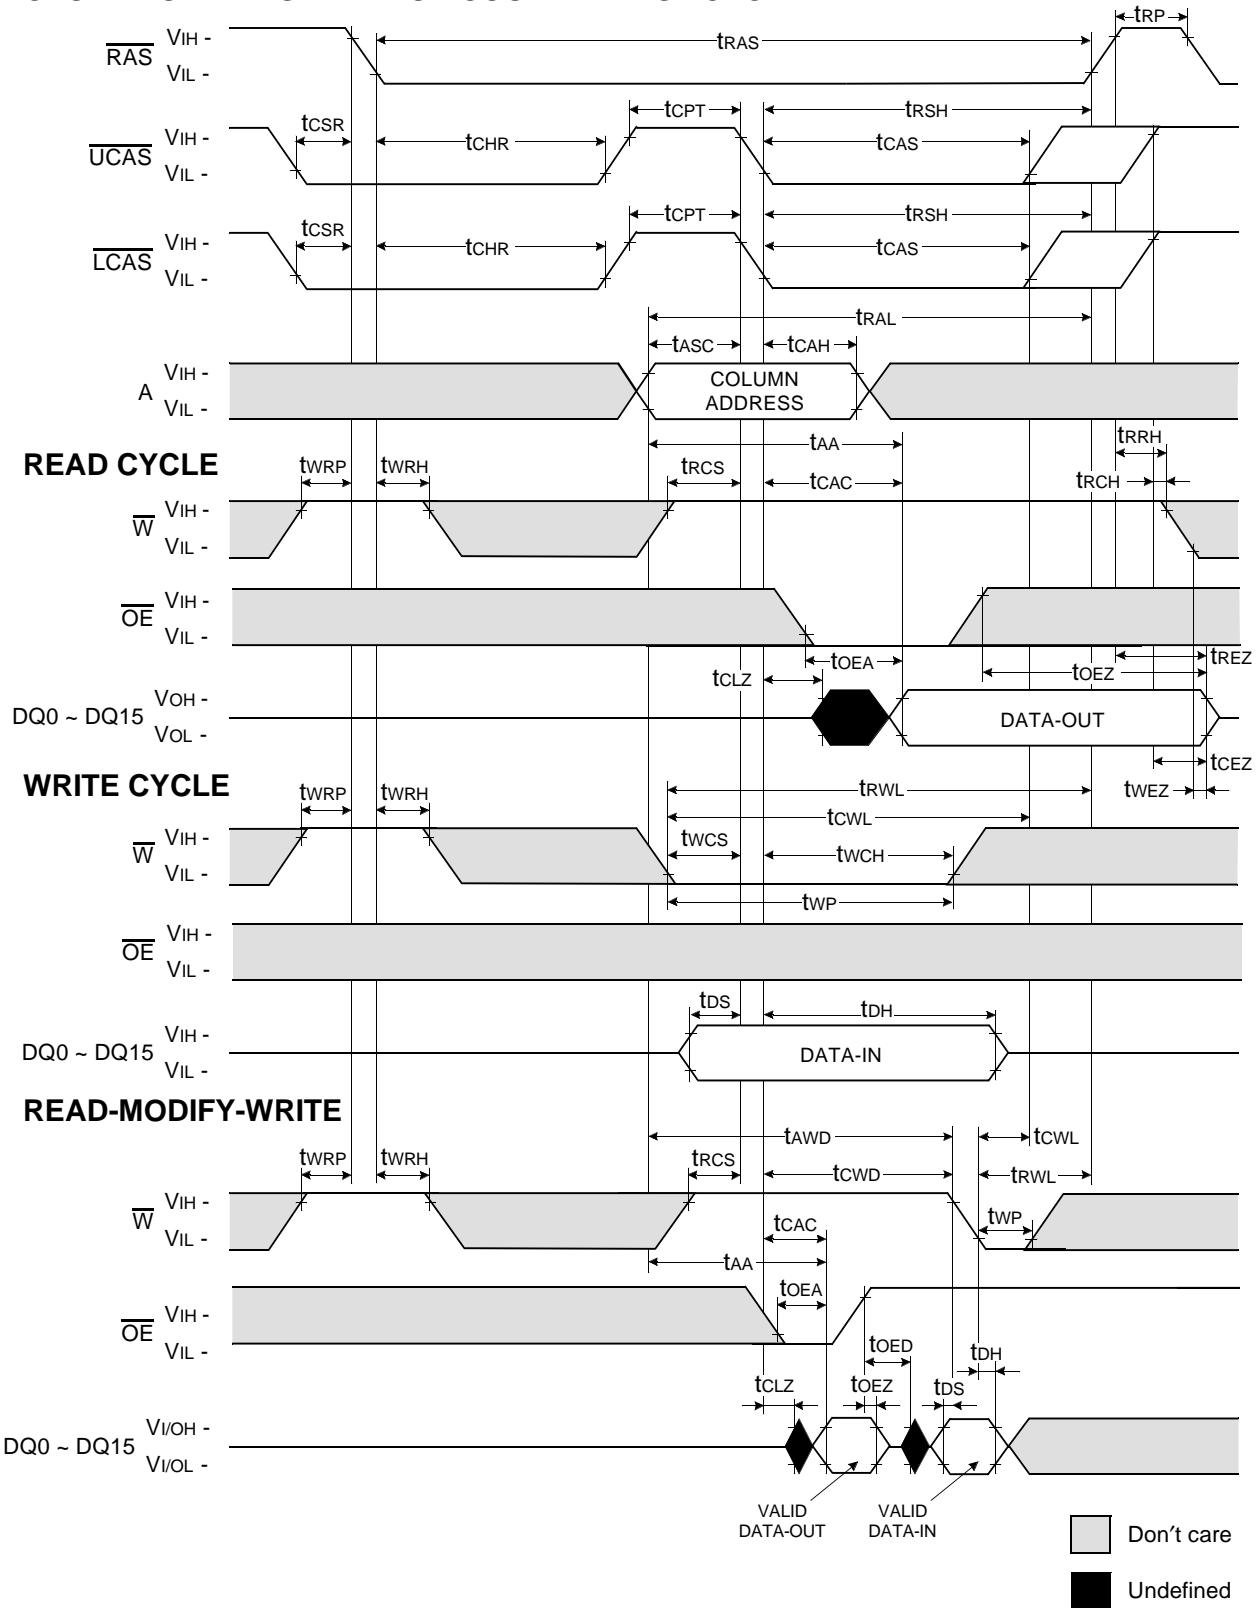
$\overline{RAS}$ VIH -
VIL -
tRAS
tRP

$\overline{UCAS}$ VIH -
VIL -
tCSR
tCHR
tCPT
tRSH
tCAS

$\overline{LCAS}$ VIH -
VIL -
tCSR
tCHR
tCPT
tRSH
tCAS

tRAL
tASC
tCAH

A VIH -
VIL -
COLUMN ADDRESS

tAA
tRRH

READ CYCLE
tWRP
tWRH
tRCS
tCAC
tRCH

$\overline{W}$ VIH -
VIL -

$\overline{OE}$ VIH -
VIL -

tOEA
tREZ
tCLZ
tOEZ

DQ0 ~ DQ15 VOH -
VOL -
DATA-OUT
tCEZ

WRITE CYCLE
tWRP
tWRH
tRWL
tWEZ
tCWL
tWCS
tWCH

$\overline{W}$ VIH -
VIL -
tWP

$\overline{OE}$ VIH -
VIL -

tDS
tDH

DQ0 ~ DQ15 VIH -
VIL -
DATA-IN

READ-MODIFY-WRITE
tAWD
tCWL
tWRP
tWRH
tRCS
tCWD
tRWL

$\overline{W}$ VIH -
VIL -
tCAC
tWP
tAA
tOEA

$\overline{OE}$ VIH -
VIL -
tOED
tDH
tCLZ
tOEZ
tDS

DQ0 ~ DQ15 VI/OH -
VI/OL -

VALID DATA-OUT
VALID DATA-IN

Don’t care
Undefined